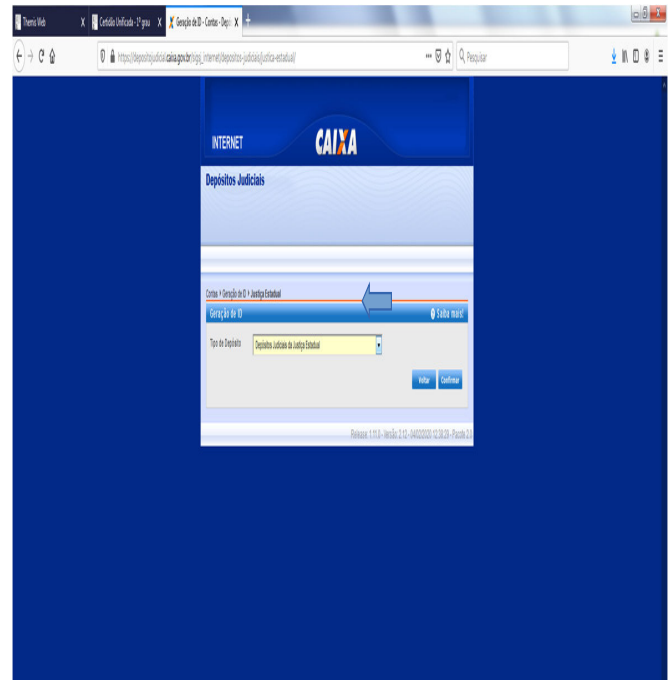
Themis Web
Certidão Unificada - 1º grau
Geração de ID - Contas - Depó
https://depositojudicial.caixa.gov.br/sigsj_internet/depositos-judiciais/justica-estadual/
Pesquisar

INTERNET
CAIXA

Depósitos Judiciais

Contas > Geração de ID > Justiça Estadual

Geração de ID
Saiba mais

Tipo de Depósito
Depósitos Judiciais da Justiça Estadual

Voltar
Confirmar

Release: 1.11.0 - Versão: 2.12 - 04/02/2020 12:38:29 - Pacote 2.0